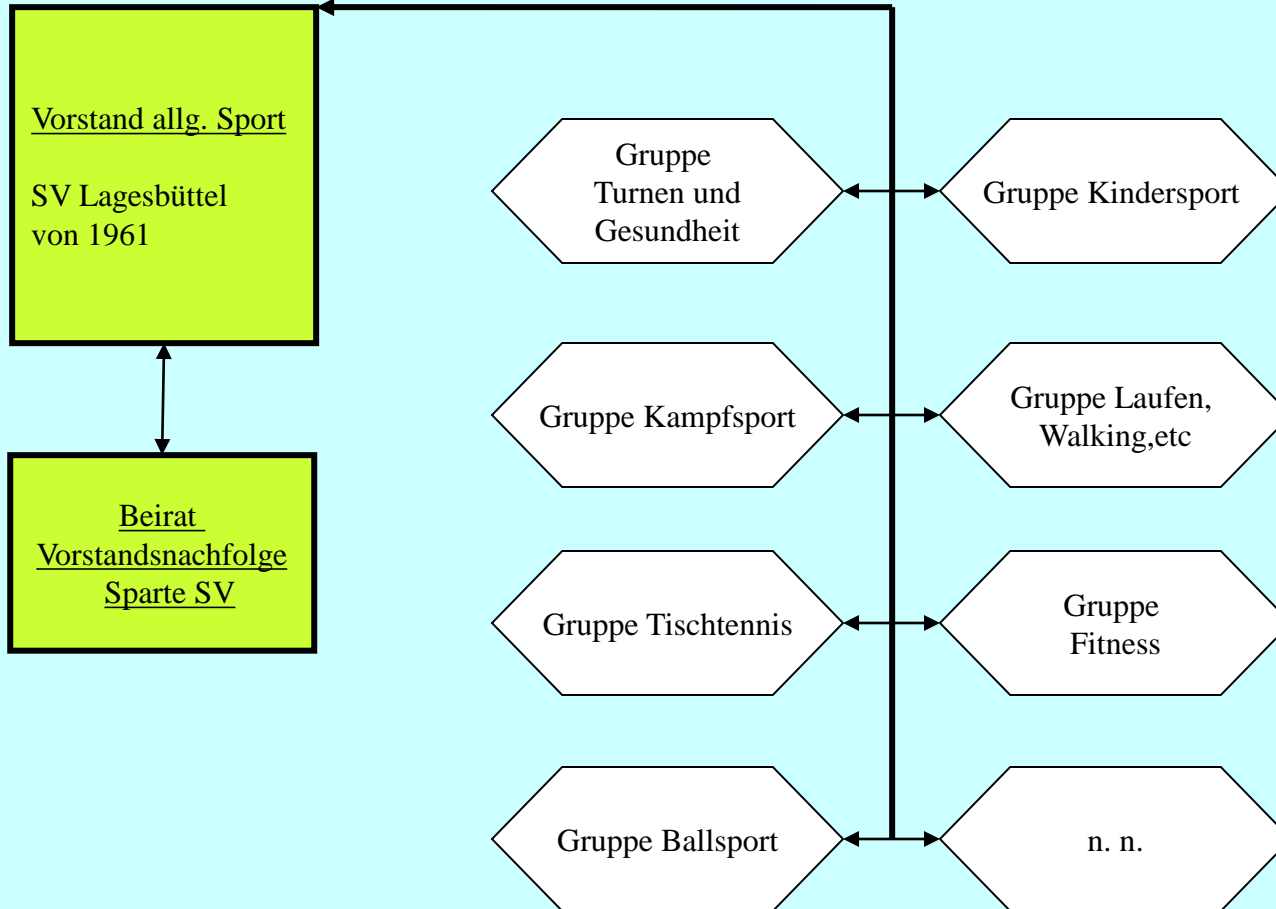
Vorstand allg. Sport

SV Lagesbüttel von 1961

Beirat Vorstandsnachfolge Sparte SV

Gruppe Turnen und Gesundheit

Gruppe Kindersport

Gruppe Kampfsport

Gruppe Laufen, Walking,etc

Gruppe Tischtennis

Gruppe Fitness

Gruppe Ballsport

n. n.